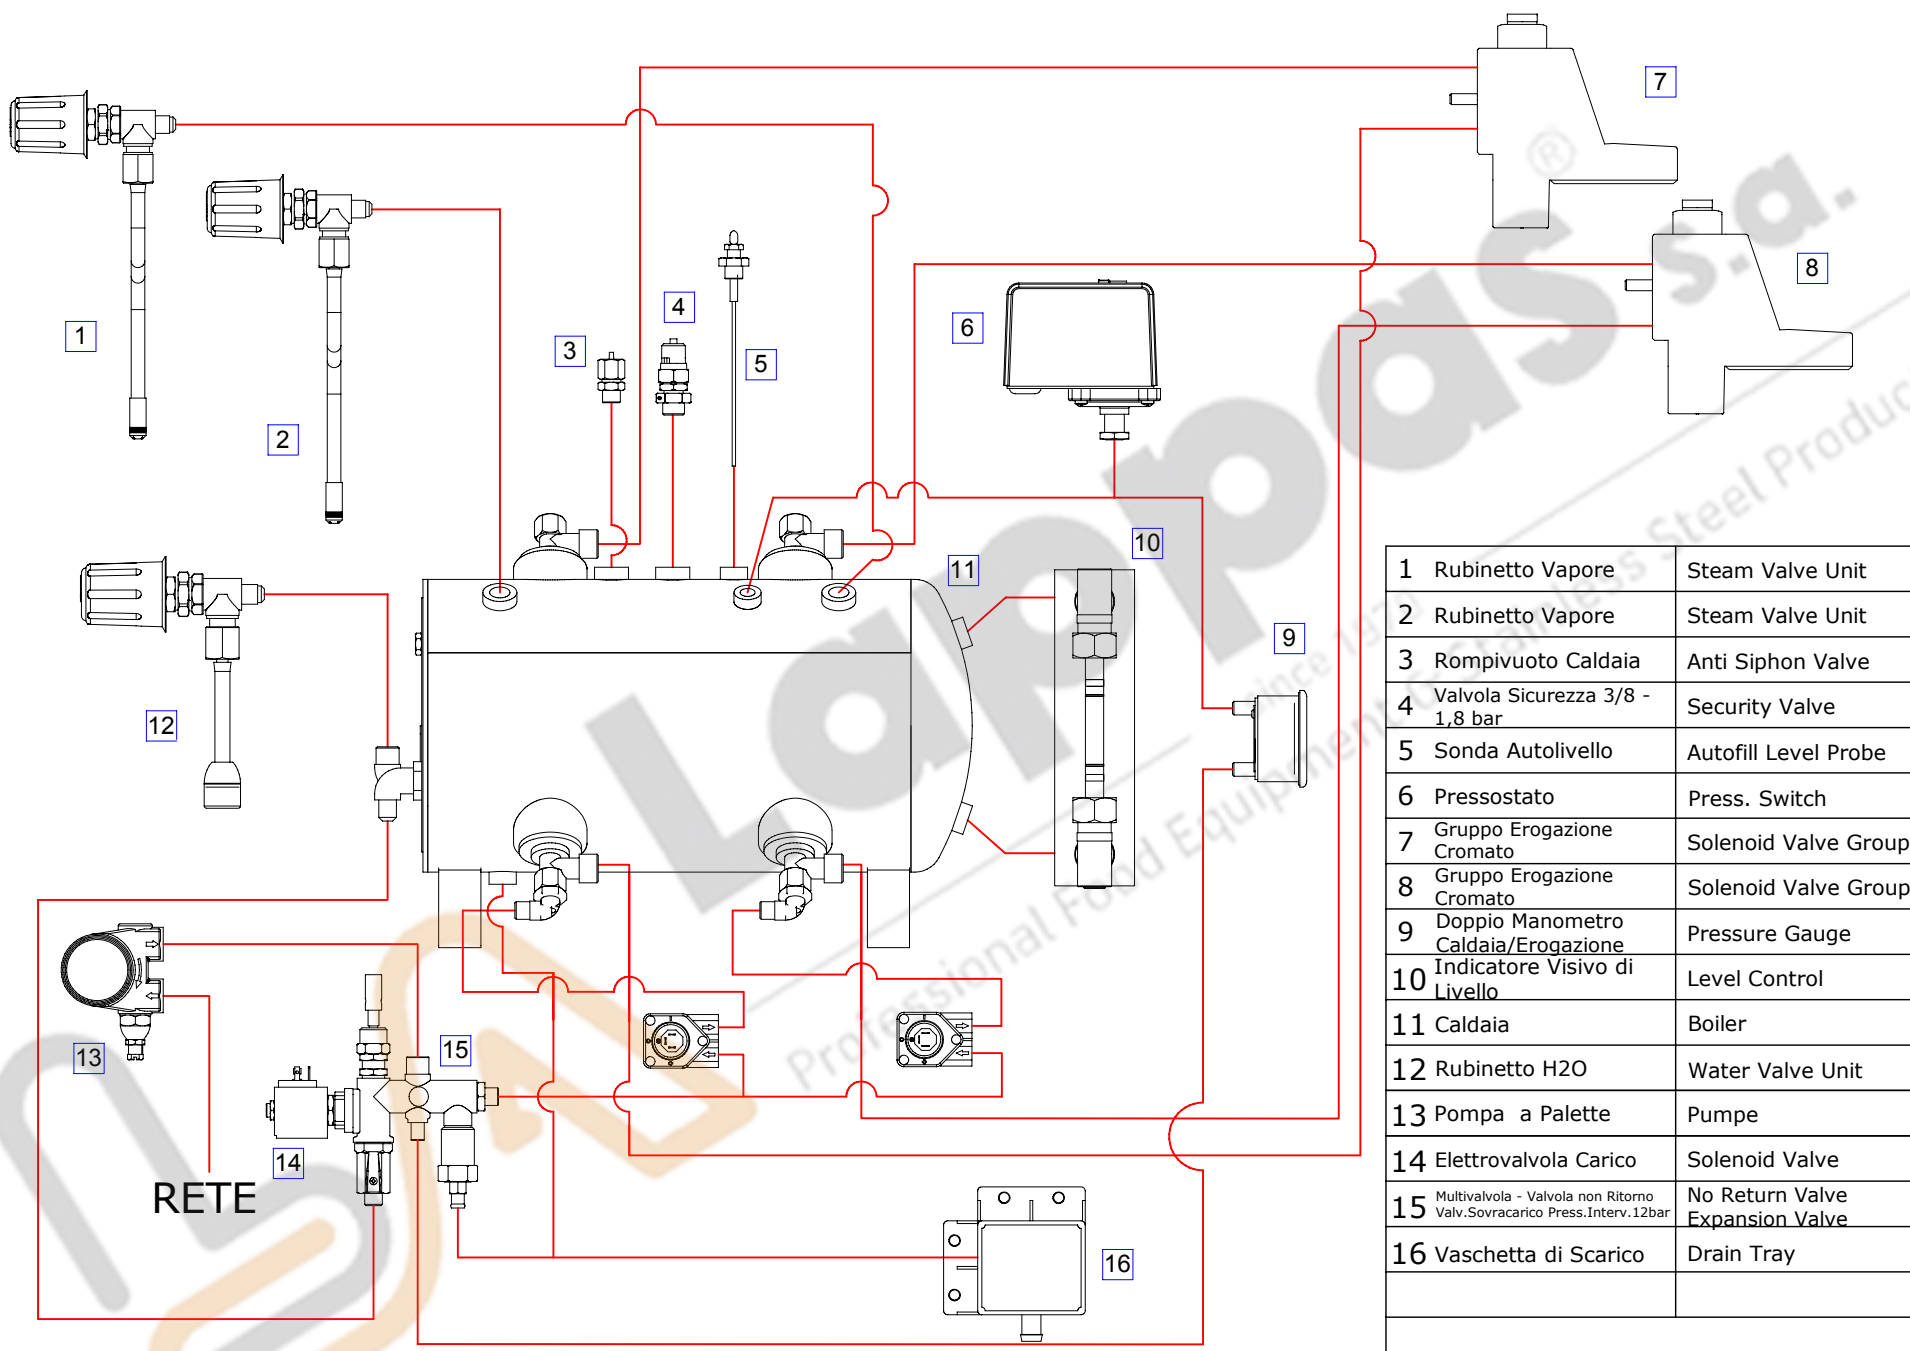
7

8

1

2

3

4

5

6

10

11

9

12

13

14

15

RETE

16

| | | |
|---|---|---|
| 1 | Rubinetto Vapore | Steam Valve Unit |
| 2 | Rubinetto Vapore | Steam Valve Unit |
| 3 | Rompivuoto Caldaia | Anti Siphon Valve |
| 4 | Valvola Sicurezza 3/8 - 1,8 bar | Security Valve |
| 5 | Sonda Autolivello | Autofill Level Probe |
| 6 | Pressostato | Press. Switch |
| 7 | Gruppo Erogazione Cromato | Solenoid Valve Group |
| 8 | Gruppo Erogazione Cromato | Solenoid Valve Group |
| 9 | Doppio Manometro Caldaia/Erogazione | Pressure Gauge |
| 10 | Indicatore Visivo di Livello | Level Control |
| 11 | Caldaia | Boiler |
| 12 | Rubinetto H2O | Water Valve Unit |
| 13 | Pompa a Palette | Pumpe |
| 14 | Elettrovalvola Carico | Solenoid Valve |
| 15 | Multivalvola - Valvola non Ritorno Valv.Sovracarico Press.Interv.12bar | No Return Valve Expansion Valve |
| 16 | Vaschetta di Scarico | Drain Tray |

Lappas s.a.
Professional Food Equipment Stainless Steel Products since 1970